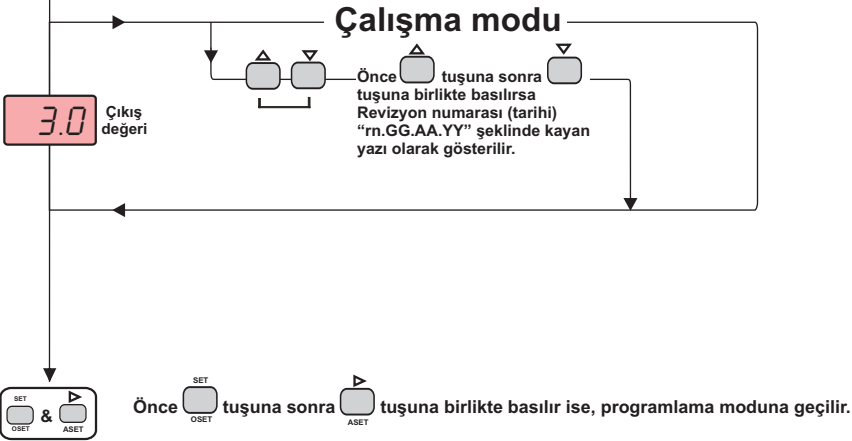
Çalışma modu

Önce tuşuna sonra tuşuna birlikte basılırsa Revizyon numarası (tarihi) “rn.GG.AA.YY” şeklinde kayan yazı olarak gösterilir.

3.0 Çıkış değeri

SET OSET & ASET

Önce SET OSET tuşuna sonra ASET tuşuna birlikte basılır ise, programlama moduna geçilir.